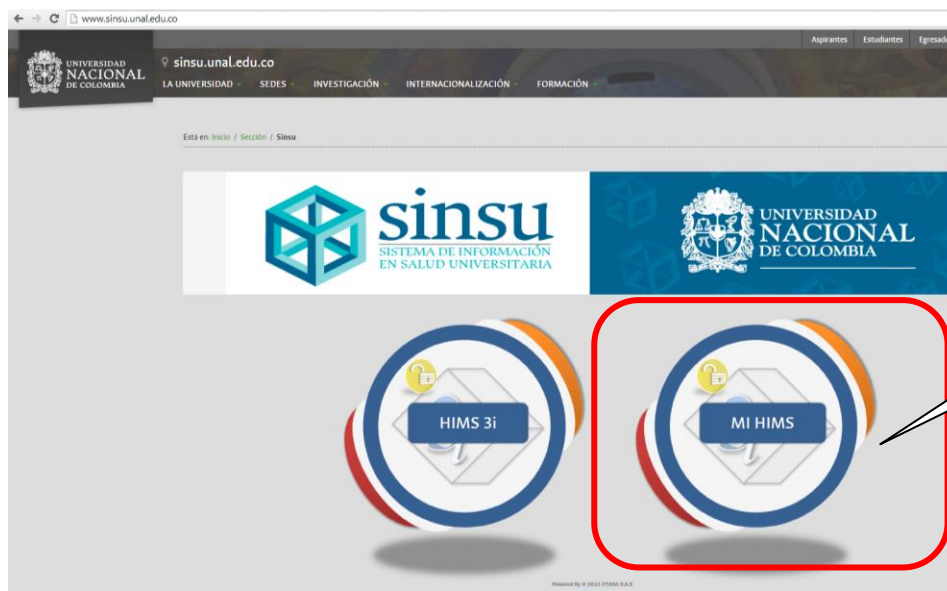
www.sinsu.unal.edu.co

Aspirantes Estudiantes Egresad

UNIVERSIDAD NACIONAL DE COLOMBIA

sinsu.unal.edu.co

LA UNIVERSIDAD SEDES INVESTIGACIÓN INTERNACIONALIZACIÓN FORMACIÓN

Está en: Inicio / Sección / Sinsu

sinsu
SISTEMA DE INFORMACIÓN EN SALUD UNIVERSITARIA

UNIVERSIDAD NACIONAL DE COLOMBIA

HIMS 3i

MI HIMS

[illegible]